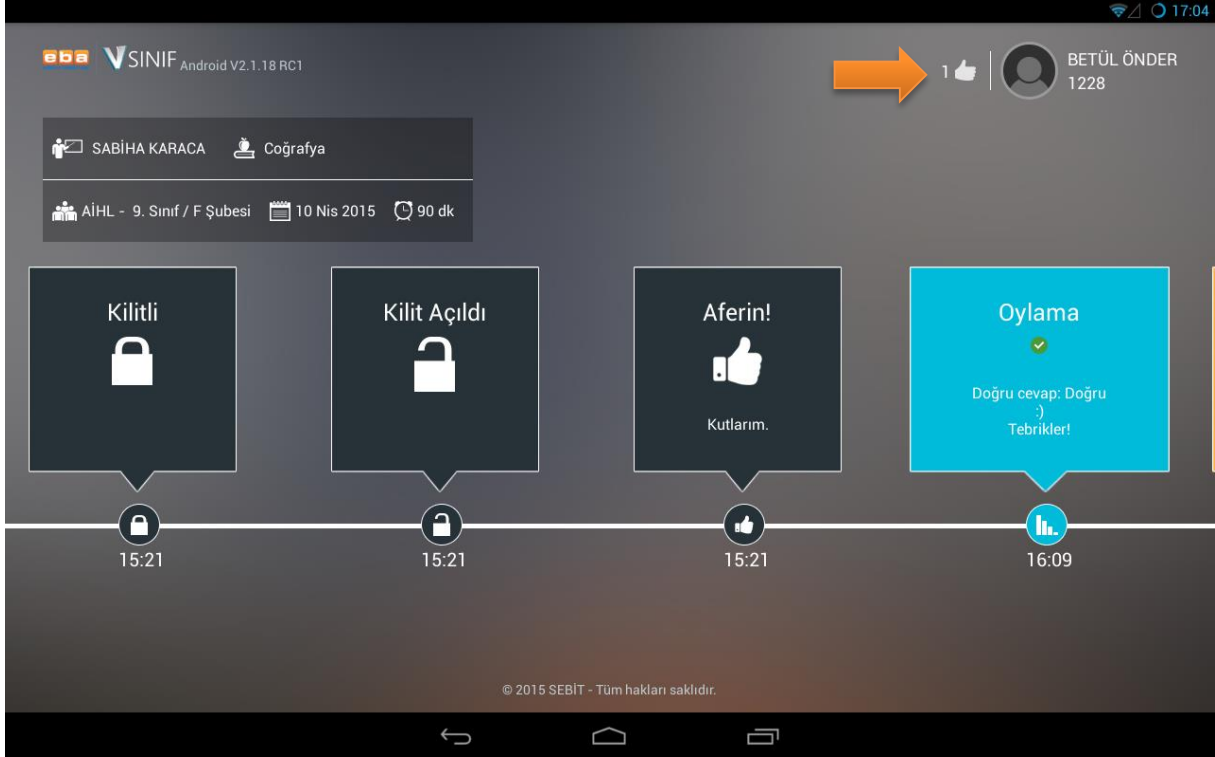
17:04

eba VSINIF Android V2.1.18 RC1

1

BETÜL ÖNDER
1228

SABİHA KARACA Coğrafya

AİHL - 9. Sınıf / F Şubesi 10 Nis 2015 90 dk

Kilitli

Kilit Açıldı

Aferin!

Kutlarım.

Oylama

Doğru cevap: Doğru
:)
Tebrikler!

15:21

15:21

15:21

16:09

© 2015 SEBİT - Tüm hakları saklıdır.